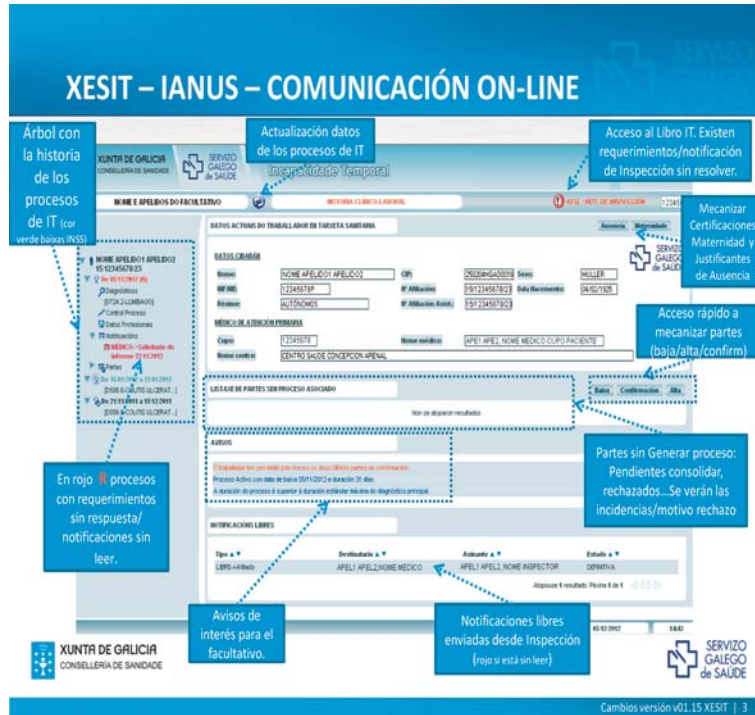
XESIT – IANUS – COMUNICACIÓN ON-LINE

Árbol con la historia de los procesos de IT (cor verde baixas INSS)

Actualización datos de los procesos de IT

Acceso al Libro IT. Existen requerimientos/notificación de Inspección sin resolver.

Mecanizar Certificaciones Maternidad y Justificantes de Ausencia

Acceso rápido a mecanizar partes (baja/alta/confirm)

Partes sin Generar proceso: Pendientes consolidar, rechazados…Se verán las incidencias/motivo rechazo

En rojo R procesos con requerimientos sin respuesta/ notificaciones sin leer.

Avisos de interés para el facultativo.

Notificaciones libres enviadas desde Inspección (rojo si está sin leer)

XUNTA DE GALICIA CONSELLERÍA DE SANIDADE
SERVIZO GALEGO de SAÚDE
Incapacidade Temporal
NOME E APELIDOS DO FACULTATIVO
HISTORIA CLÍNICA LABORAL
DATOS ACTUAIS DO TRABALLADOR EN TARXETA SANITARIA
Ausencia Maternidade
DATOS CIDADÁN
Nome: NOME APELIDO1 APELIDO2
CIP: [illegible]
Sexo: MULLER
NIF/NIE: 12345678P
Nº Afiliación: 151234567823
Data Nacemento: 04/02/1925
Réxime: AUTÓNOMOS
Nº Afiliación Asist.: 151234567823
MÉDICO DE ATENCIÓN PRIMARIA
Cupo: 12345678
Nome médico: APE1 APE2, NOME MEDICO CUPO PACIENTE
Nome centro: CENTRO SAUDE CONCEPCION ARENAL
LISTAXE DE PARTES SEN PROCESO ASOCIADO
Baixa Confirmación Alta
Non se atoparon resultados
AVISOS
Proceso Activo con data de baixa 05/11/2012 e duración 31 días
A duración do proceso é superior á duración estándar máxima do diagnóstico principal.
NOTIFICACIÓNS LIBRES
Tipo | Destinatario | Asunto | Estado
LIBRE-+Artiado | APEL1 APEL2,NOME MÉDICO | APEL1 APEL2, NOME INSPECTOR | DEFINITIVA
NOME APELIDO1 APELIDO2 151234567823
De 05/11/2012 (R)
Diagnósticos
Control Proceso
Datos Profesionais
Notificacións
MÉDICO - Solicitude de informe 22/11/2012
Partes
SERVIZO GALEGO de SAÚDE
Cambios versión v01.15 XESIT | 3